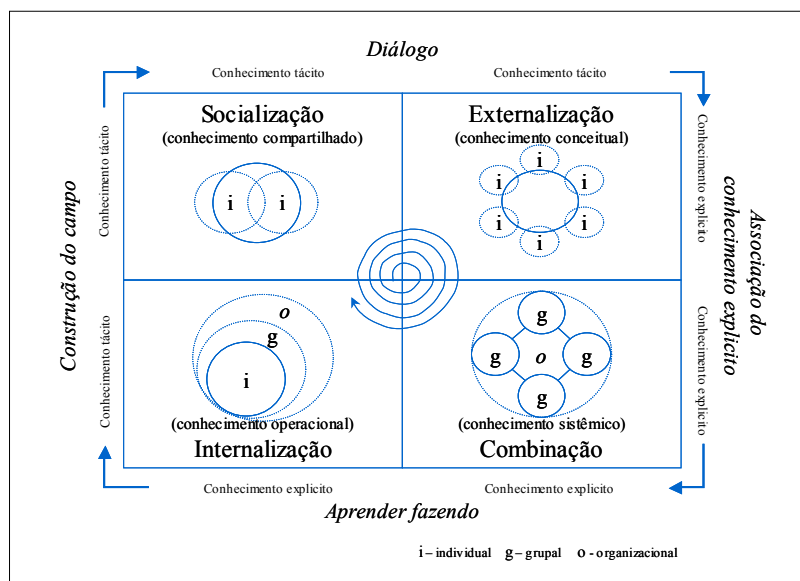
Diálogo

Conhecimento tácito

Conhecimento tácito

Construção do campo

Conhecimento tácito

Conhecimento tácito

Associação do conhecimento explícito

Conhecimento explícito

Conhecimento explícito

Socialização
(conhecimento compartilhado)

i i

Externalização
(conhecimento conceitual)

i i i i i i i i

o
g
i

(conhecimento operacional)
Internalização

g g o g g

(conhecimento sistêmico)
Combinação

Conhecimento explícito

Conhecimento explícito

Aprender fazendo

i – individual g – grupal o - organizacional